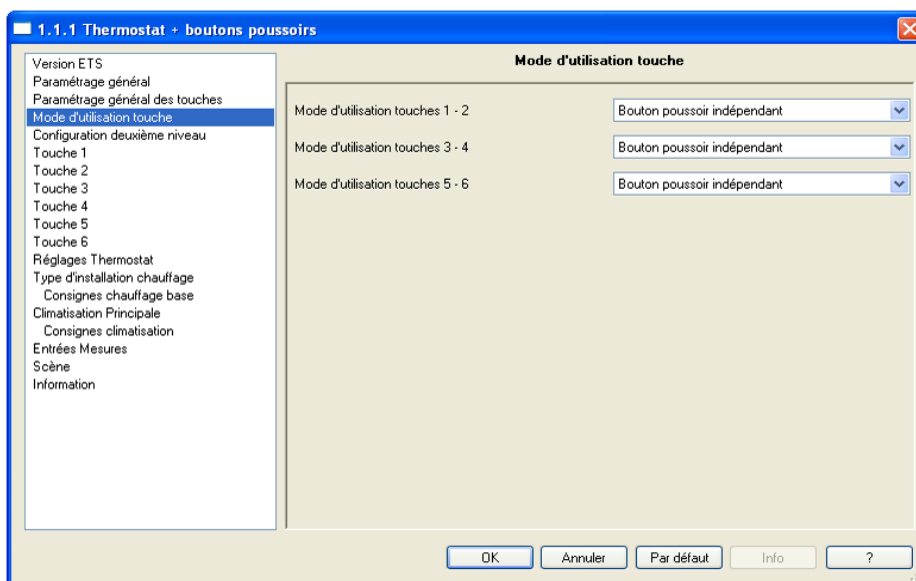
1.1.1 Thermostat + boutons poussoirs

Version ETS
Paramétrage général
Paramétrage général des touches
Mode d'utilisation touche
Configuration deuxième niveau
Touche 1
Touche 2
Touche 3
Touche 4
Touche 5
Touche 6
Réglages Thermostat
Type d'installation chauffage
Consignes chauffage base
Climatisation Principale
Consignes climatisation
Entrées Mesures
Scène
Information

Mode d'utilisation touche

Mode d'utilisation touches 1 - 2 | Bouton poussoir indépendant
Mode d'utilisation touches 3 - 4 | Bouton poussoir indépendant
Mode d'utilisation touches 5 - 6 | Bouton poussoir indépendant

OK | Annuler | Par défaut | Info | ?